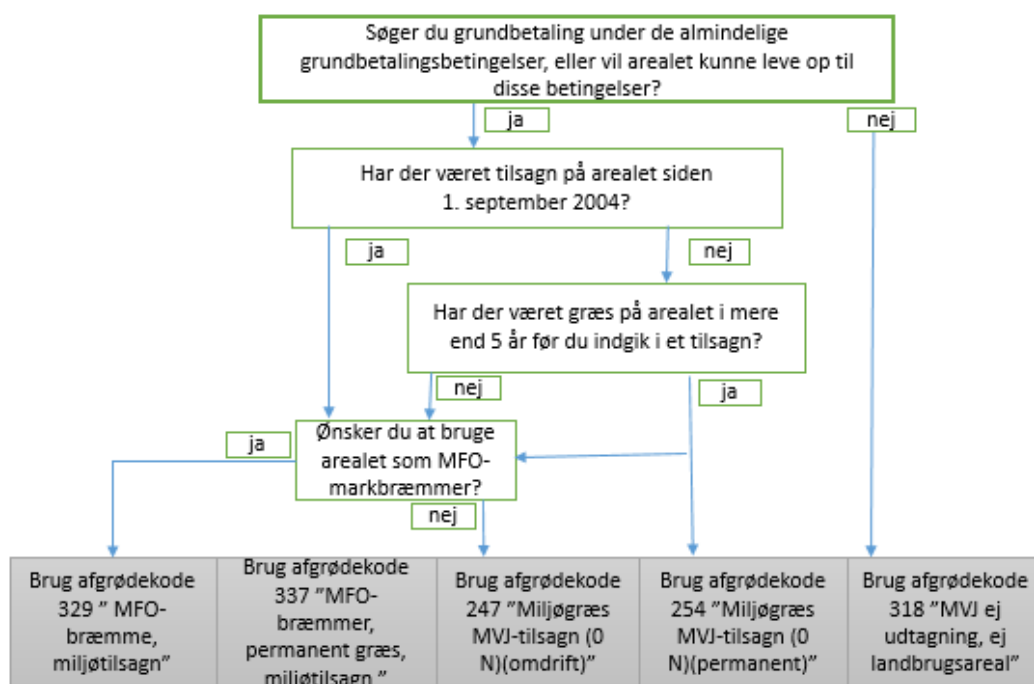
Søger du grundbetaling under de almindelige grundbetalingsbetingelser, eller vil arealet kunne leve op til disse betingelser?

ja

nej

Har der været tilsagn på arealet siden 1. september 2004?

ja

nej

Har der været græs på arealet i mere end 5 år før du indgik i et tilsagn?

nej

ja

ja

Ønsker du at bruge arealet som MFO-markbræmmer?

nej

Brug afgrødekode 329 ” MFO-bræmme, miljøtilsagn”

Brug afgrødekode 337 ”MFO-bræmmer, permanent græs, miljøtilsagn ”

Brug afgrødekode 247 ”Miljøgræs MVJ-tilsagn (0 N)(omdrift)”

Brug afgrødekode 254 ”Miljøgræs MVJ-tilsagn (0 N)(permanent)”

Brug afgrødekode 318 ”MVJ ej udtagning, ej landbrugsareal”